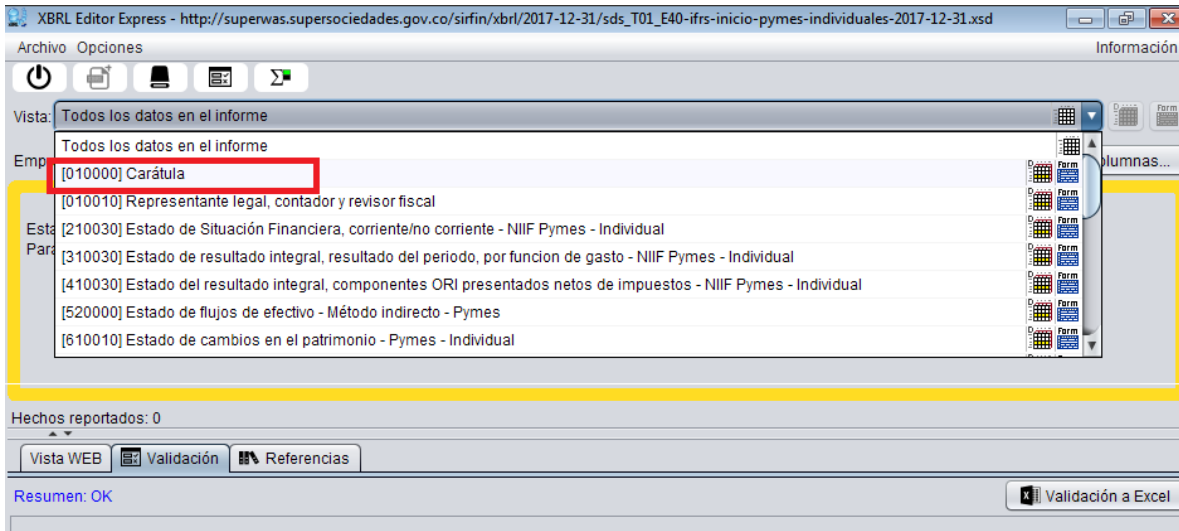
XBRL Editor Express - http://superwas.supersociedades.gov.co/sirfin/xbrl/2017-12-31/sds_T01_E40-ifrs-inicio-pymes-individuales-2017-12-31.xsd

Archivo Opciones

Información

Σ

Vista: Todos los datos en el informe

Todos los datos en el informe
[010000] Carátula
[010010] Representante legal, contador y revisor fiscal
[210030] Estado de Situación Financiera, corriente/no corriente - NIIF Pymes - Individual
[310030] Estado de resultado integral, resultado del periodo, por funcion de gasto - NIIF Pymes - Individual
[410030] Estado del resultado integral, componentes ORI presentados netos de impuestos - NIIF Pymes - Individual
[520000] Estado de flujos de efectivo - Método indirecto - Pymes
[610010] Estado de cambios en el patrimonio - Pymes - Individual

Form

Emp

olumnas...

Esta
Para

Hechos reportados: 0

Vista WEB Validación Referencias

Resumen: OK

Validación a Excel